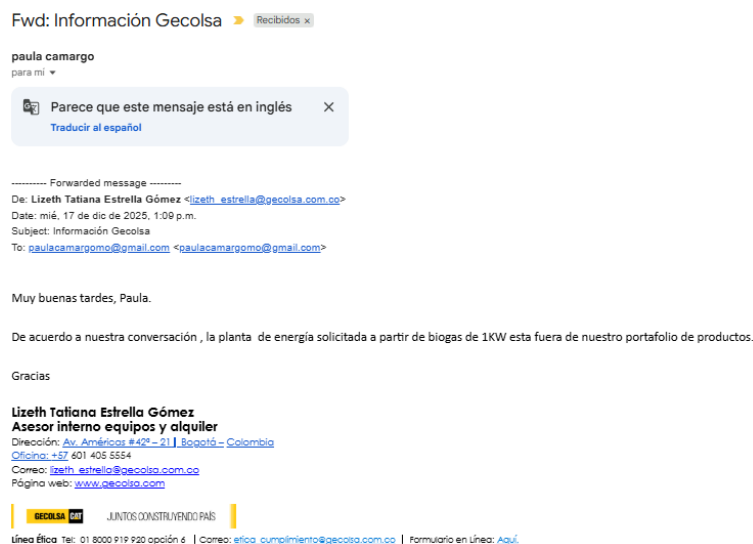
Fwd: Información Gecolsa Recibidos ×

paula camargo
para mí

Parece que este mensaje está en inglés ×
Traducir al español

---------- Forwarded message ---------
De: Lizeth Tatiana Estrella Gómez <lizeth_estrella@gecolsa.com.co>
Date: mié, 17 de dic de 2025, 1:09 p.m.
Subject: Información Gecolsa
To: paulacamargomo@gmail.com <paulacamargomo@gmail.com>

Muy buenas tardes, Paula.

De acuerdo a nuestra conversación , la planta de energía solicitada a partir de biogas de 1KW esta fuera de nuestro portafolio de productos.

Gracias

Lizeth Tatiana Estrella Gómez
Asesor interno equipos y alquiler
Dirección: Av. Américas #42º – 21 | Bogotá – Colombia
Oficina: +57 601 405 5554
Correo: lizeth_estrella@gecolsa.com.co
Página web: www.gecolsa.com

GECOLSA CAT JUNTOS CONSTRUYENDO PAÍS

Línea Ética Tel: 01 8000 919 920 opción 6 | Correo: etica_cumplimiento@gecolsa.com.co | Formulario en Línea: Aquí.